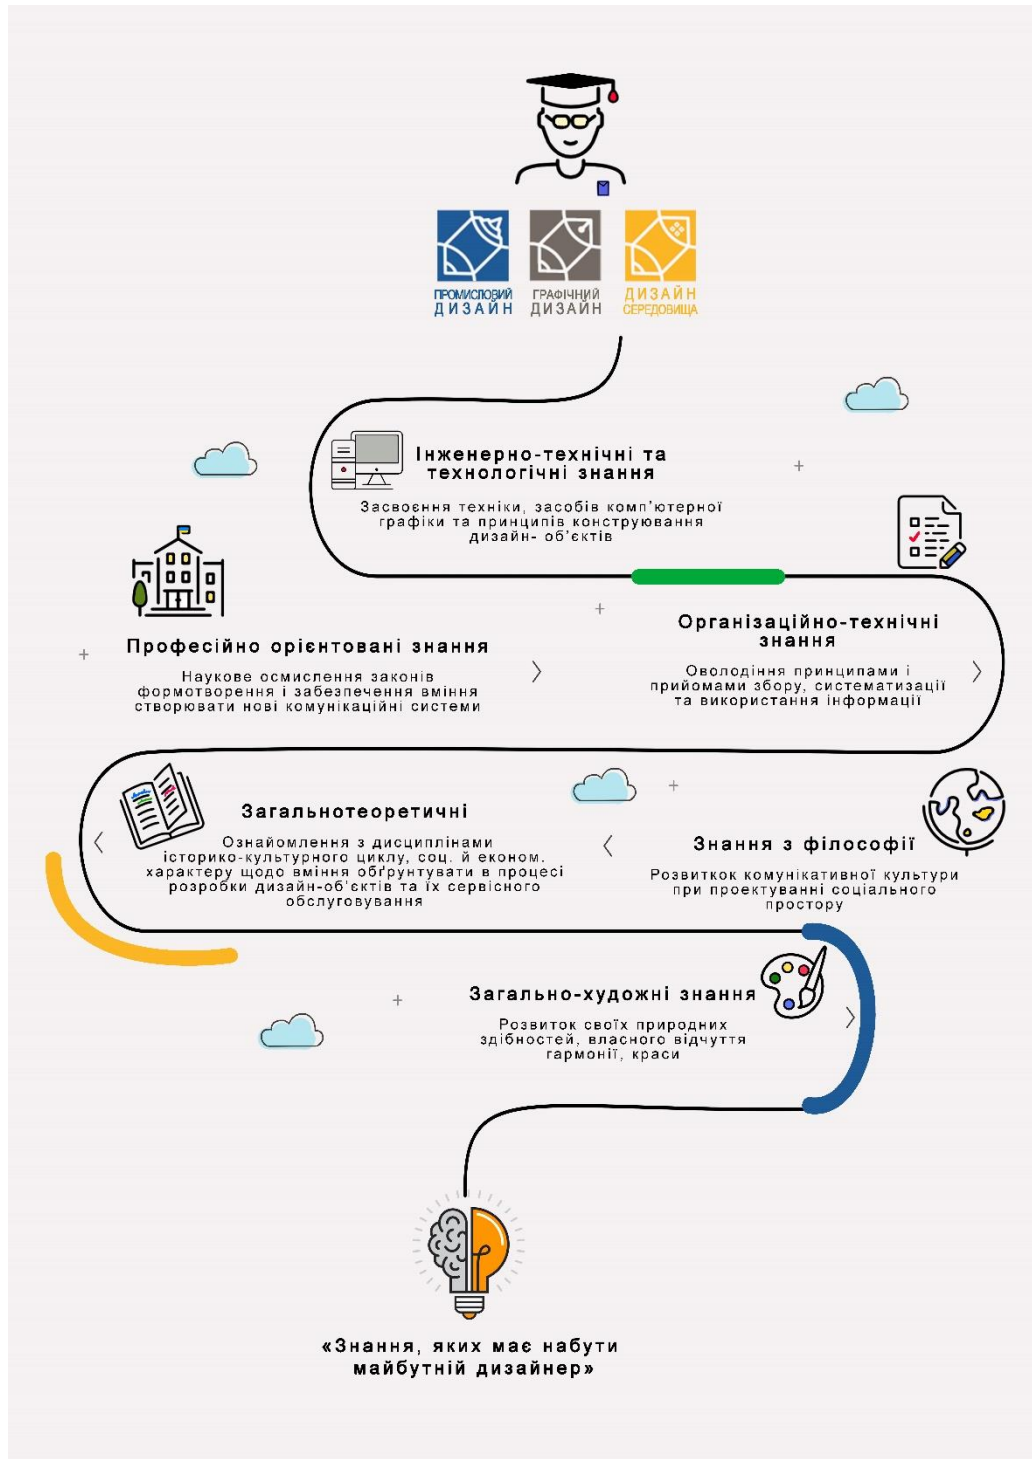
ПРОМИСЛОВИЙ ДИЗАЙН

ГРАФІЧНИЙ ДИЗАЙН

ДИЗАЙН СЕРЕДОВИЩА

Інженерно-технічні та технологічні знання

Засвоєння техніки, засобів комп'ютерної графіки та принципів конструювання дизайн- об'єктів

Професійно орієнтовані знання

Наукове осмислення законів формотворення і забезпечення вміння створювати нові комунікаційні системи

Організаційно-технічні знання

Оволодіння принципами і прийомами збору, систематизації та використання інформації

Загальнотеоретичні

Ознайомлення з дисциплінами історико-культурного циклу, соц. й економ. характеру щодо вміння обґрунтувати в процесі розробки дизайн-об'єктів та їх сервісного обслуговування

Знання з філософії

Розвиткок комунікативної культури при проектуванні соціального простору

Загально-художні знання

Розвиток своїх природних здібностей, власного відчуття гармонії, краси

«Знання, яких має набути майбутній дизайнер»